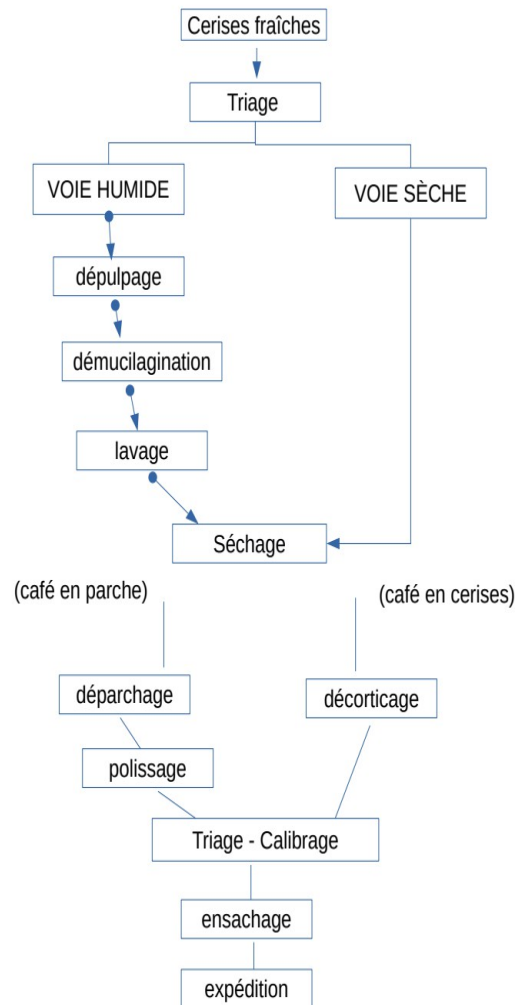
Cerises fraîches

Triage

VOIE HUMIDE

VOIE SÈCHE

dépulpage

démucilagination

lavage

Séchage

(café en parche)

(café en cerises)

déparchage

décorticage

polissage

Triage - Calibrage

ensachage

expédition